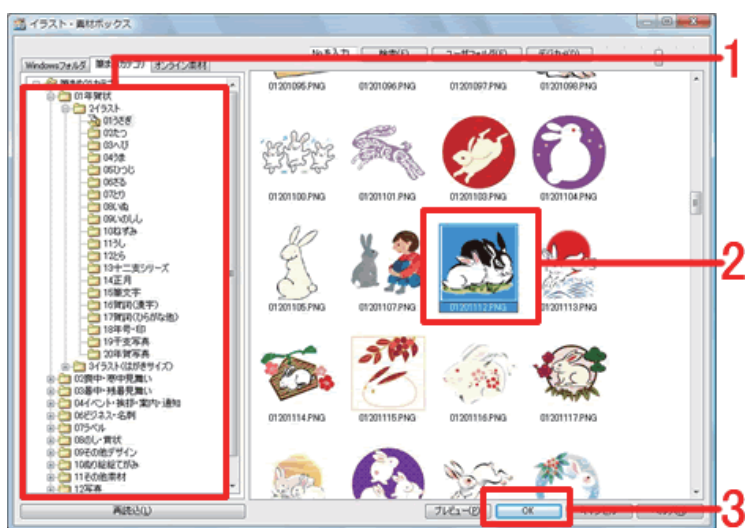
イラスト・素材ボックス

Windowsフォルダ
筆まめカテゴリ
オンライン素材

筆まめのカテゴリ
01年賀状
3イラスト
01うさぎ
02たつ
03へび
04うま
05ひつじ
06さる
07とり
08いぬ
09いのしし
10ねずみ
11うし
12とら
13十二支シリーズ
14正月
15賀文字
16賀詞(漢字)
17賀詞(ひらがな他)
18年号・印
19干支写真
20年賀写真
3イラスト(はがきサイズ)
02喪中・寒中見舞い
03暑中・残暑見舞い
04イベント・挨拶・案内・通知
06ビジネス・名刺
07ラベル
08のし・賞状
09その他デザイン
10絵の縁取り・飾り
11その他素材
12写真

01201095.PNG
01201096.PNG
01201097.PNG
01201098.PNG
01201100.PNG
01201101.PNG
01201103.PNG
01201104.PNG
01201105.PNG
01201107.PNG
01201112.PNG
01201113.PNG
01201114.PNG
01201115.PNG
01201116.PNG
01201117.PNG

再読込(L)
プレビュー(P)
OK

1
2
3